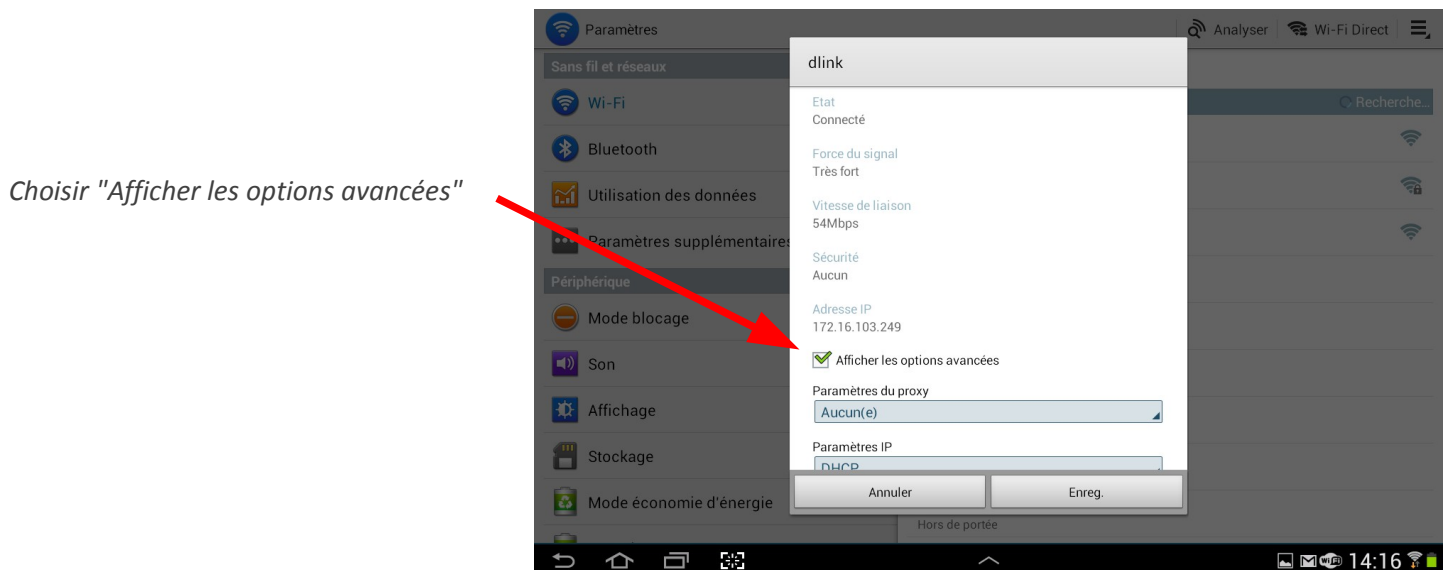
Choisir "Afficher les options avancées"

Paramètres

Analyser Wi-Fi Direct

Sans fil et réseaux

Wi-Fi

Bluetooth

Utilisation des données

Paramètres supplémentaires

Périphérique

Mode blocage

Son

Affichage

Stockage

Mode économie d'énergie

Recherche...

Hors de portée

dlink

Etat
Connecté

Force du signal
Très fort

Vitesse de liaison
54Mbps

Sécurité
Aucun

Adresse IP
172.16.103.249

Afficher les options avancées

Paramètres du proxy
Aucun(e)

Paramètres IP
DHCP

Annuler Enreg.

14:16